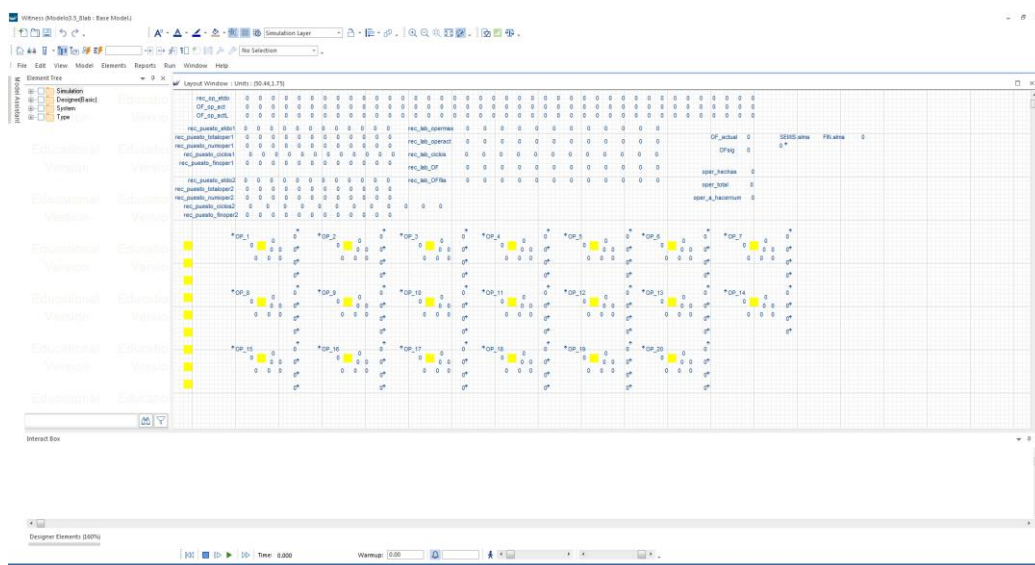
Witness (Modelo3.5_8lab : Base Model)

Simulation Layer

No Selection

File Edit View Model Elements Reports Run Window Help

Element Tree

Simulation
Designer(Basic)
System
Type

Educational Version

Layout Window : Units : (50.44,1.75)

rec_op_eldo
OF_op_act
OF_op_actL

rec_puesto_eldo1
rec_puesto_totaloper1
rec_puesto_numoper1
rec_puesto_ciclos1
rec_puesto_finoper1

rec_lab_opermax
rec_lab_operact
rec_lab_ciclos
rec_lab_OF
rec_lab_OFfile

rec_puesto_eldo2
rec_puesto_totaloper2
rec_puesto_numoper2
rec_puesto_ciclos2
rec_puesto_finoper2

OF_actual 0
OFsig 0
oper_hechas 0
oper_total 0
oper_a_hacernum 0

SEMS.alma FIN.alma 0

OP_1 OP_2 OP_3 OP_4 OP_5 OP_6 OP_7
OP_8 OP_9 OP_10 OP_11 OP_12 OP_13 OP_14
OP_15 OP_16 OP_17 OP_18 OP_19 OP_20

Interact Box

Designer Elements (160%)

Time: 0.000

Warmup: 0.00